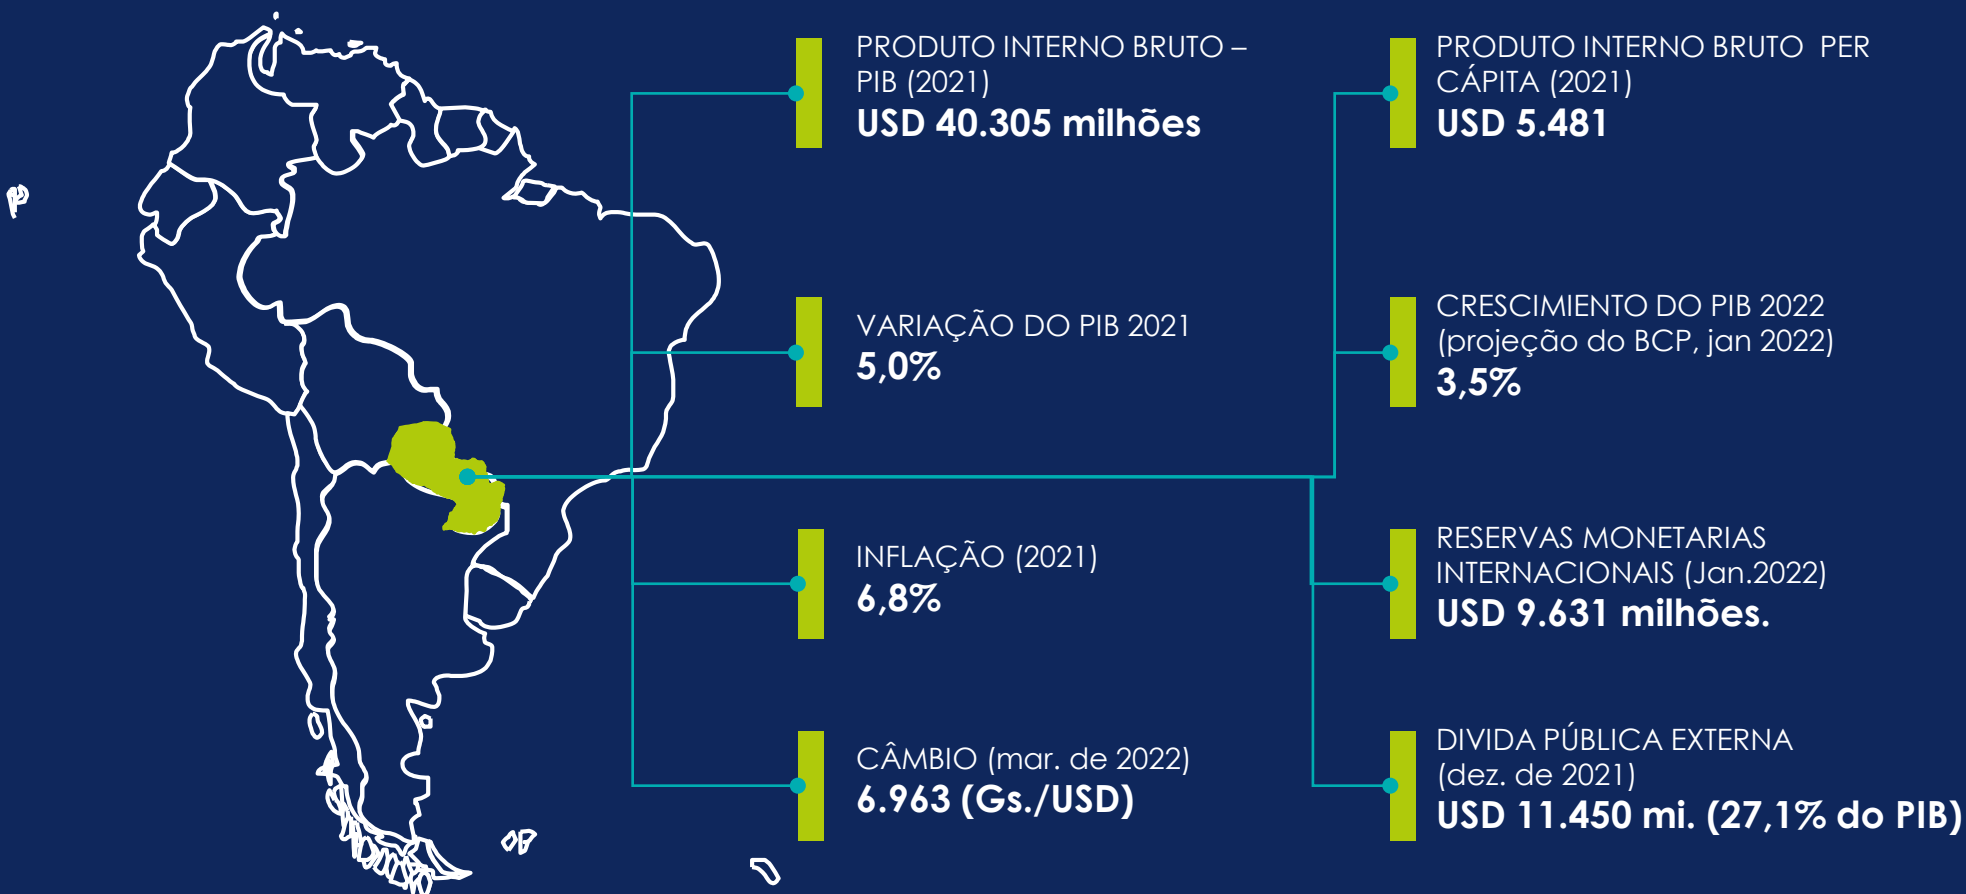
PRODUTO INTERNO BRUTO – PIB (2021)
USD 40.305 milhões

VARIAÇÃO DO PIB 2021
5,0%

INFLAÇÃO (2021)
6,8%

CÂMBIO (mar. de 2022)
6.963 (Gs./USD)

PRODUTO INTERNO BRUTO PER CÁPITA (2021)
USD 5.481

CRESCIMIENTO DO PIB 2022 (projeção do BCP, jan 2022)
3,5%

RESERVAS MONETARIAS INTERNACIONAIS (Jan.2022)
USD 9.631 milhões.

DIVIDA PÚBLICA EXTERNA (dez. de 2021)
USD 11.450 mi. (27,1% do PIB)